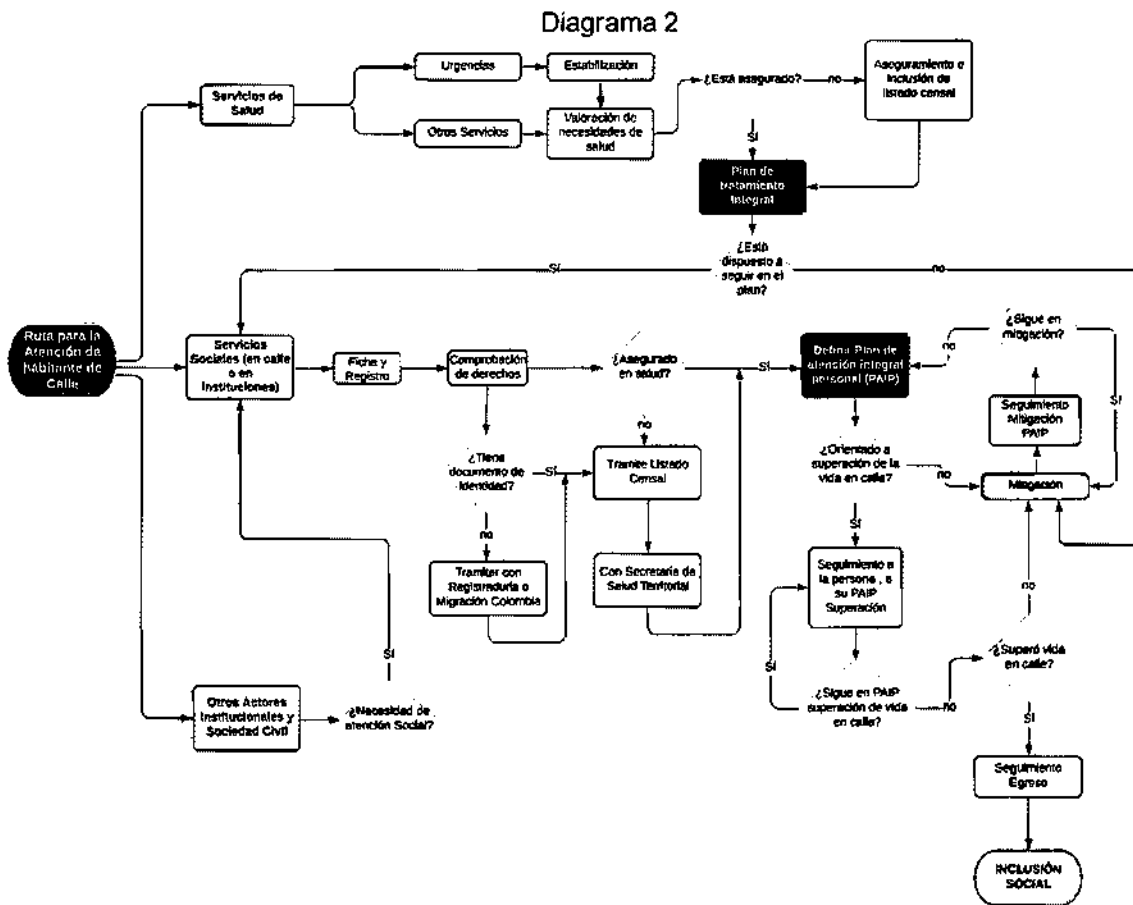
Diagrama 2

Ruta para la Atención de habitante de Calle

Servicios de Salud

Urgencias

Estabilización

Otros Servicios

Valoración de necesidades de salud

¿Está asegurado?

no

Aseguramiento e inclusión de listado censal

SI

Plan de tratamiento integral

¿Está dispuesto a seguir en el plan?

SI

no

Servicios Sociales (en calle o en Instituciones)

Ficha y Registro

Comprobación de derechos

¿Asegurado en salud?

SI

Define Plan de atención integral personal (PAIP)

no

¿Sigue en mitigación?

SI

Seguimiento Mitigación PAIP

¿Tiene documento de identidad?

SI

no

Tramite Listado Censal

no

Tramitar con Registraduría o Migración Colombia

Con Secretaria de Salud Territorial

¿Orientado a superación de la vida en calle?

no

Mitigación

SI

Seguimiento a la persona, a su PAIP Superación

no

SI

¿Superó vida en calle?

¿Sigue en PAIP superación de vida en calle?

no

SI

SI

Otros Actores Institucionales y Sociedad Civil

¿Necesidad de atención Social?

Seguimiento Egreso

INCLUSIÓN SOCIAL